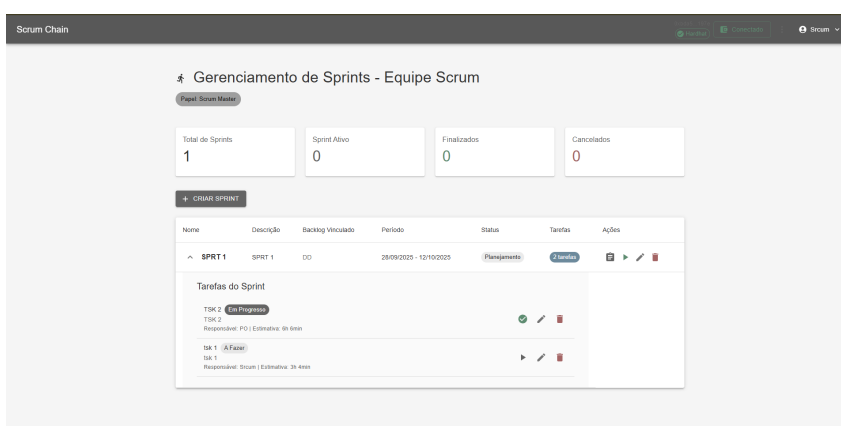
Scrum Chain

Hardhat Conectado Scrum

Gerenciamento de Sprints - Equipe Scrum

Papel: Scrum Master

Total de Sprints
1

Sprint Ativo
0

Finalizados
0

Cancelados
0

+ CRIAR SPRINT

| Nome | Descrição | Backlog Vinculado | Período | Status | Tarefas | Ações |
|---|---|---|---|---|---|---|
| SPRT 1 | SPRT 1 | DD | 28/09/2025 - 12/10/2025 | Planejamento | 2 tarefas | |

Tarefas do Sprint

TSK 2 Em Progresso
TSK 2
Responsável: PO | Estimativa: 8h 6min

tsk 1 A Fazer
tsk 1
Responsável: Srcum | Estimativa: 3h 4min